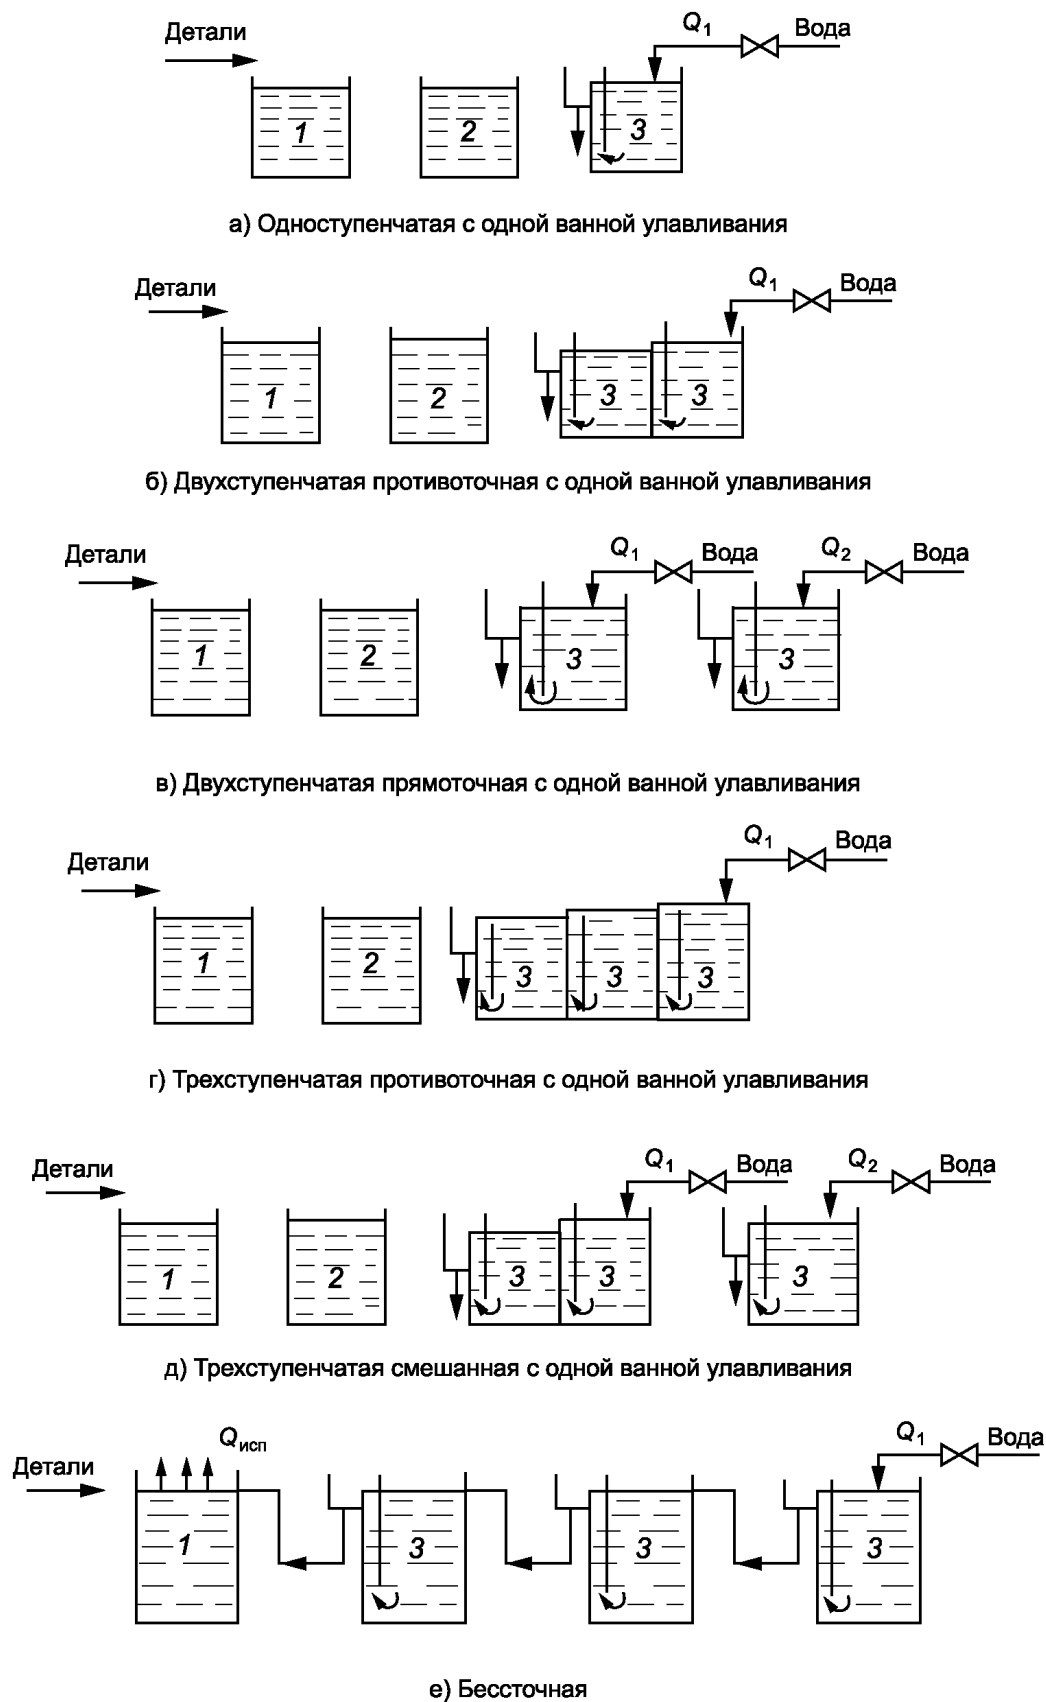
Детали

$Q_1$ Вода

1

2

3

а) Одноступенчатая с одной ванной улавливания

Детали

$Q_1$ Вода

1

2

3

3

б) Двухступенчатая противоточная с одной ванной улавливания

Детали

$Q_1$ Вода

$Q_2$ Вода

1

2

3

3

в) Двухступенчатая прямоточная с одной ванной улавливания

Детали

$Q_1$ Вода

1

2

3

3

3

г) Трехступенчатая противоточная с одной ванной улавливания

Детали

$Q_1$ Вода

$Q_2$ Вода

1

2

3

3

3

д) Трехступенчатая смешанная с одной ванной улавливания

Детали

$Q_{исп}$

$Q_1$ Вода

1

3

3

3

е) Бессточная